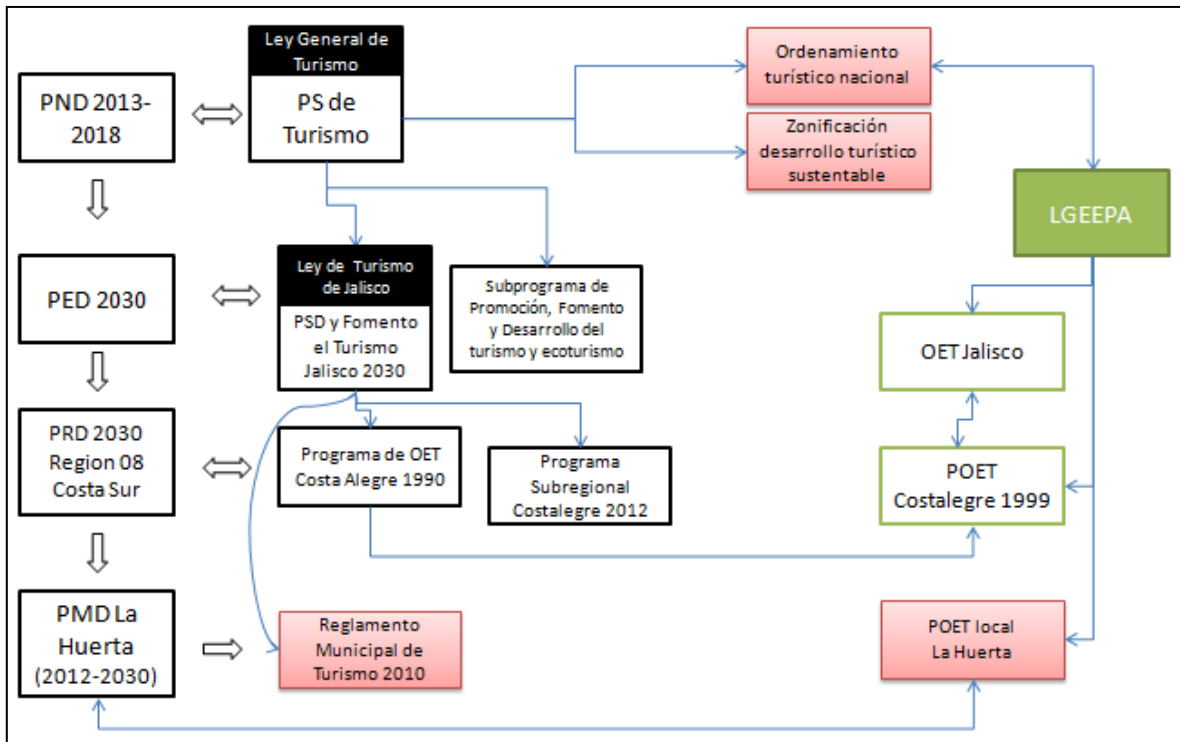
PND 2013-2018

Ley General de Turismo

PS de Turismo

Ordenamiento turístico nacional

Zonificación desarrollo turístico sustentable

LGEEPA

PED 2030

Ley de Turismo de Jalisco

PSD y Fomento el Turismo Jalisco 2030

Subprograma de Promoción, Fomento y Desarrollo del turismo y ecoturismo

OET Jalisco

PRD 2030 Region 08 Costa Sur

Programa de OET Costa Alegre 1990

Programa Subregional Costalegre 2012

POET Costalegre 1999

PMD La Huerta (2012-2030)

Reglamento Municipal de Turismo 2010

POET local La Huerta